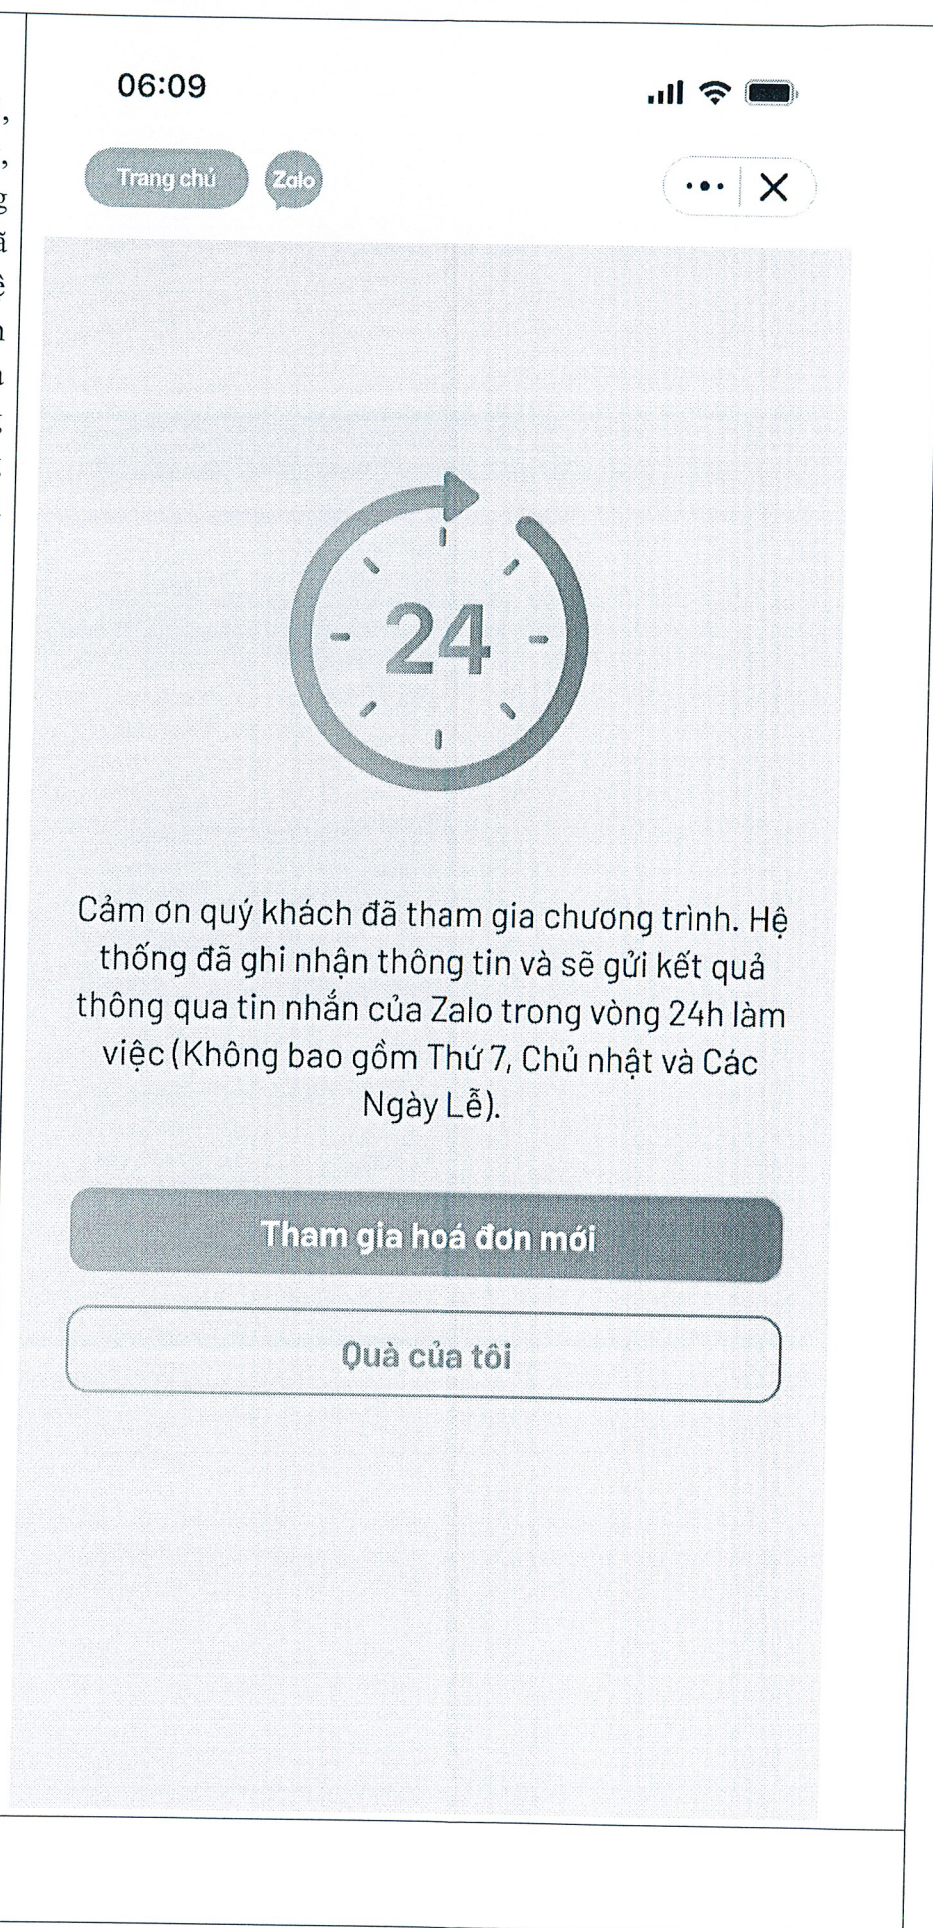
06:09

Trang chủ

Zalo

•••

X

24

Cảm ơn quý khách đã tham gia chương trình. Hệ thống đã ghi nhận thông tin và sẽ gửi kết quả thông qua tin nhắn của Zalo trong vòng 24h làm việc (Không bao gồm Thứ 7, Chủ nhật và Các Ngày Lễ).

Tham gia hoá đơn mới

Quà của tôi